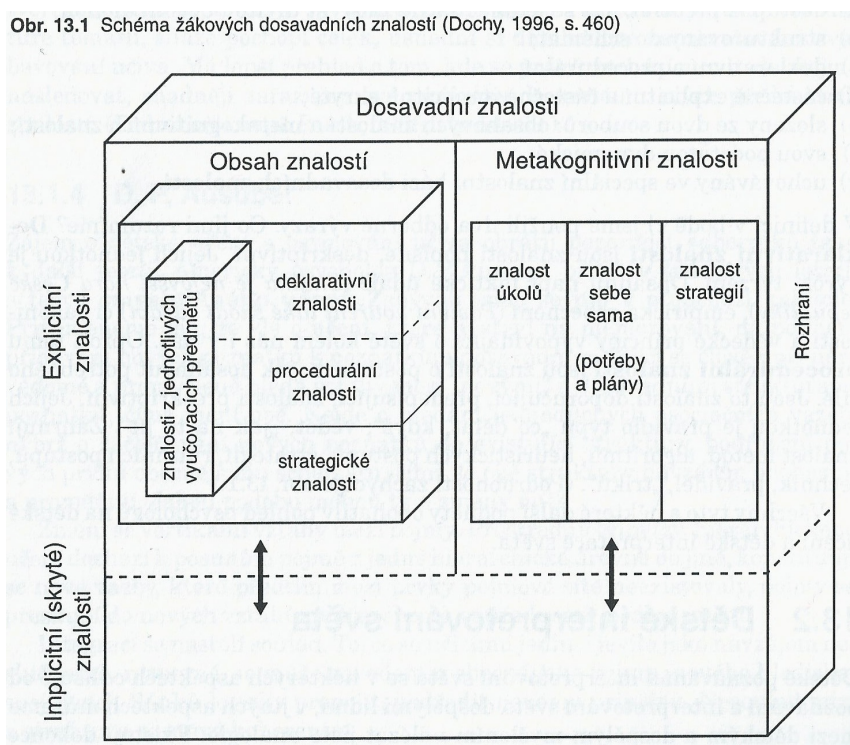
Obr. 13.1 Schéma žákových dosavadních znalostí (Dochy, 1996, s. 460)

Dosavadní znalosti

Obsah znalostí

Metakognitivní znalosti

Explicitní znalosti

znalosti z jednotlivých vyučovacích předmětů

deklarativní znalosti

procedurální znalosti

strategické znalosti

znalost úkolů

znalost sebe sama

(potřeby a plány)

znalost strategií

Rozhraní

Implicitní (skryté) znalosti